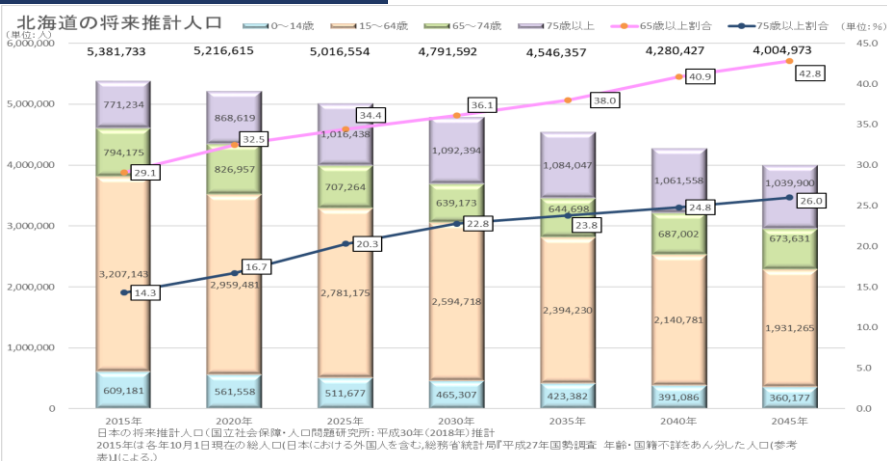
北海道の将来推計人口

0～14歳
15～64歳
65～74歳
75歳以上
65歳以上割合
75歳以上割合
(単位：%)

(単位：人)

| | 2015年 | 2020年 | 2025年 | 2030年 | 2035年 | 2040年 | 2045年 |
|---|---|---|---|---|---|---|---|
| 総数 | 5,381,733 | 5,216,615 | 5,016,554 | 4,791,592 | 4,546,357 | 4,280,427 | 4,004,973 |
| 75歳以上 | 771,234 | 868,619 | 1,016,438 | 1,092,394 | 1,084,047 | 1,061,558 | 1,039,900 |
| 65～74歳 | 794,175 | 826,957 | 707,264 | 639,173 | 644,698 | 687,002 | 673,631 |
| 15～64歳 | 3,207,143 | 2,959,481 | 2,781,175 | 2,594,718 | 2,394,230 | 2,140,781 | 1,931,265 |
| 0～14歳 | 609,181 | 561,558 | 511,677 | 465,307 | 423,382 | 391,086 | 360,177 |
| 65歳以上割合 | 29.1 | 32.5 | 34.4 | 36.1 | 38.0 | 40.9 | 42.8 |
| 75歳以上割合 | 14.3 | 16.7 | 20.3 | 22.8 | 23.8 | 24.8 | 26.0 |

6,000,000
5,000,000
4,000,000
3,000,000
2,000,000
1,000,000
0

45.0
40.0
35.0
30.0
25.0
20.0
15.0
10.0
5.0
0.0

日本の将来推計人口(国立社会保障・人口問題研究所：平成30年(2018年)推計
2015年は各年10月1日現在の総人口(日本における外国人を含む,総務省統計局『平成27年国勢調査 年齢・国籍不詳をあん分した人口(参考表)』による.)